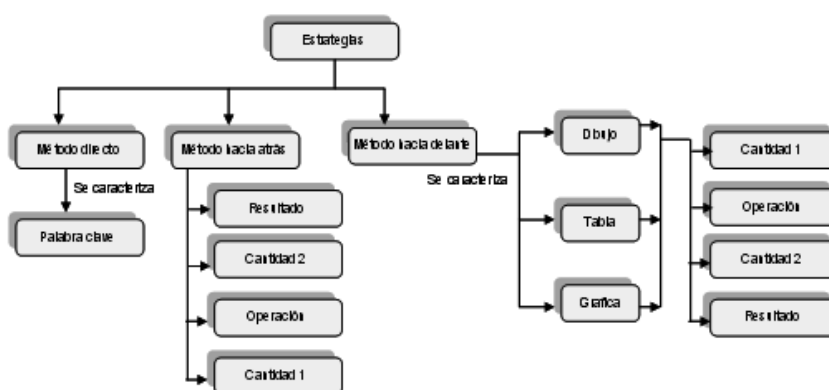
Estrategias

Método directo

Se caracteriza

Palabra clave

Método hacia atrás

Resultado

Cantidad 2

Operación

Cantidad 1

Método hacia delante

Se caracteriza

Dibujo

Tabla

Grafica

Cantidad 1

Operación

Cantidad 2

Resultado